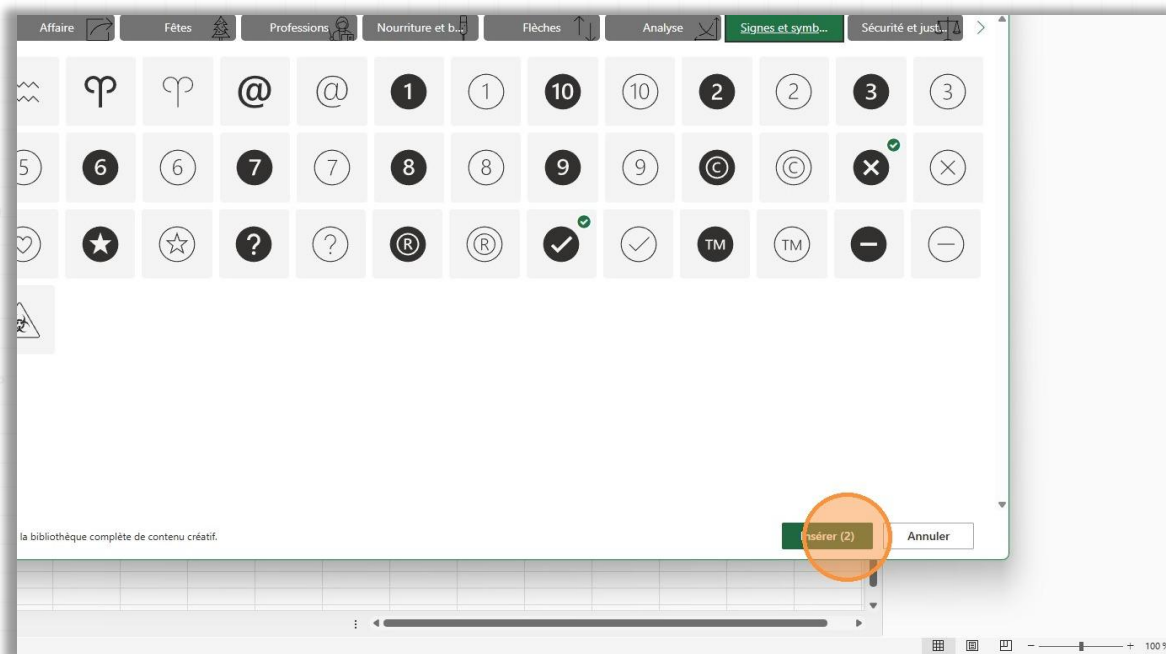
Affaire Fêtes Professions Nourriture et b... Flèches Analyse Signes et symb... Sécurité et just...

1 1 10 10 2 2 3 3
6 6 7 7 8 8 9 9
? ? TM TM

la bibliothèque complète de contenu créatif.

Insérer (2) Annuler

100 %